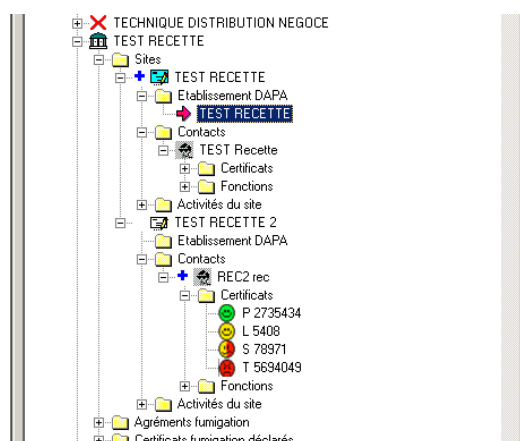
TECHNIQUE DISTRIBUTION NEGOCE
TEST RECETTE
Sites
TEST RECETTE
Etablissement DAPA
TEST RECETTE
Contacts
TEST Recette
Certificats
Fonctions
Activités du site
TEST RECETTE 2
Etablissement DAPA
Contacts
REC2 rec
Certificats
P 2735434
L 5408
S 78971
T 5694049
Fonctions
Activités du site
Agréments fumigation
Certificats fumigation déclarés